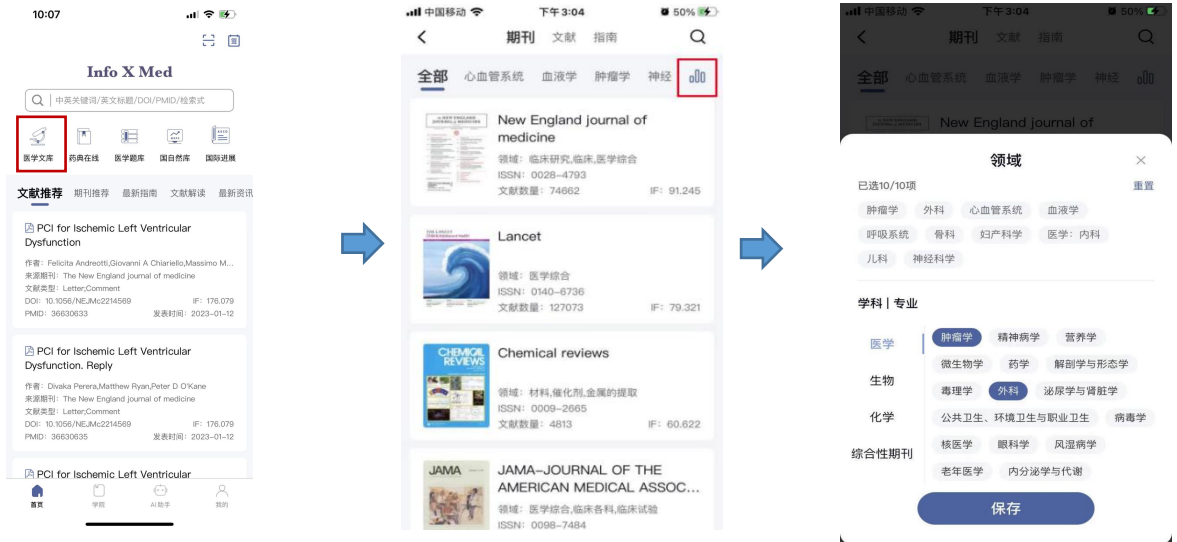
10:07

Info X Med

中英关键词/英文标题/DOI/PMID/检索式

医学文库 药典在线 医学题库 国自然库 国际进展

文献推荐 期刊推荐 最新指南 文献解读 最新资讯

PCI for Ischemic Left Ventricular Dysfunction
作者：Felicita Andreotti,Giovanni A Chiariello,Massimo M...
来源期刊：The New England journal of medicine
文献类型：Letter;Comment
DOI：10.1056/NEJMc2214569 IF：176.079
PMID：36630633 发表时间：2023-01-12

PCI for Ischemic Left Ventricular Dysfunction. Reply
作者：Divaka Perera,Matthew Ryan,Peter D O'Kane
来源期刊：The New England journal of medicine
文献类型：Letter;Comment
DOI：10.1056/NEJMc2214569 IF：176.079
PMID：36630635 发表时间：2023-01-12

PCI for Ischemic Left Ventricular

首页 学院 AI助手 我的

中国移动 下午3:04 50%

期刊 文献 指南

全部 心血管系统 血液学 肿瘤学 神经

New England journal of medicine
领域：临床研究,临床,医学综合
ISSN：0028-4793
文献数量：74662 IF：91.245

Lancet
领域：医学综合
ISSN：0140-6736
文献数量：127073 IF：79.321

Chemical reviews
领域：材料,催化剂,金属的提取
ISSN：0009-2665
文献数量：4813 IF：60.622

JAMA-JOURNAL OF THE AMERICAN MEDICAL ASSOC...
领域：医学综合,临床各科,临床试验
ISSN：0098-7484

中国移动 下午3:04 50%

期刊 文献 指南

全部 心血管系统 血液学 肿瘤学 神经

New England journal of

领域

已选10/10项 重置

肿瘤学 外科 心血管系统 血液学
呼吸系统 骨科 妇产科学 医学：内科
儿科 神经科学

学科 | 专业

医学
生物
化学
综合性期刊

肿瘤学 精神病学 营养学
微生物学 药学 解剖学与形态学
毒理学 外科 泌尿学与肾脏学
公共卫生、环境卫生与职业卫生 病毒学
核医学 眼科学 风湿病学
老年医学 内分泌学与代谢

保存